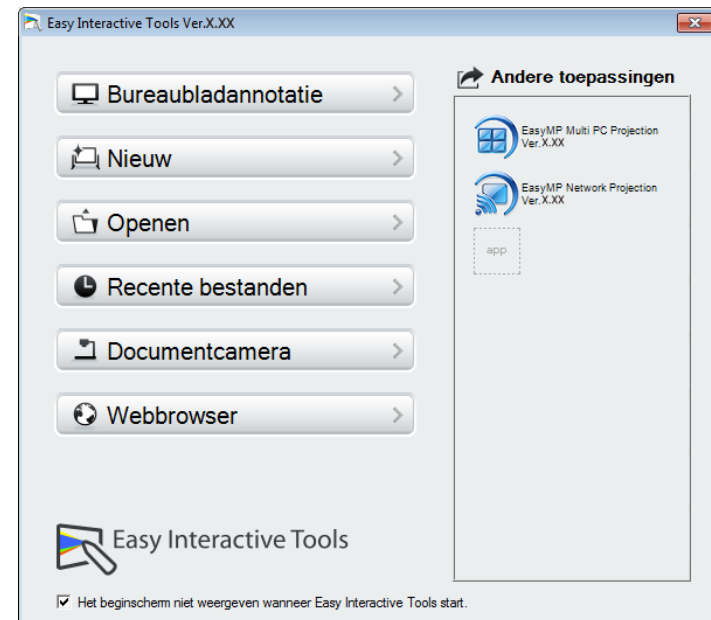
Easy Interactive Tools Ver.X.XX

Bureaubladannotatie

Nieuw

Openen

Recente bestanden

Documentcamera

Webbrowser

Andere toepassingen

EasyMP Multi PC Projection Ver.X.XX

EasyMP Network Projection Ver.X.XX

app

Easy Interactive Tools

Het beginscherm niet weergeven wanneer Easy Interactive Tools start.